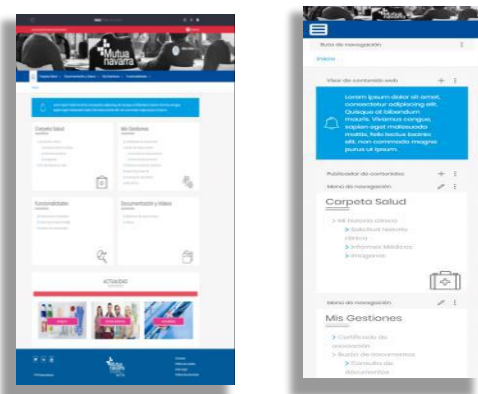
Mutua navarra

Carpeta Salud

Mis Gestiones

Funcionalidades

Documentación y Vídeos

ACTIVIDAD

Mutua navarra

Ruta de navegación

Inicio

Visor de contenido web

Lorem ipsum dolor sit amet, consectetur adipiscing elit. Quisque at bibendum mauris. Vivamus congue, sapien eget malesuada mattis, felis lectus lacinia elit, non commodo magna purus ut ipsum.

Publicador de contenidos

Menú de navegación

Carpeta Salud

> Mi historia clínica

> Solicitud historia clínica

> Informes Médicos

> Imágenes

Menú de navegación

Mis Gestiones

> Certificado de asociación

> Buzón de documentos

> Consulta de documentos